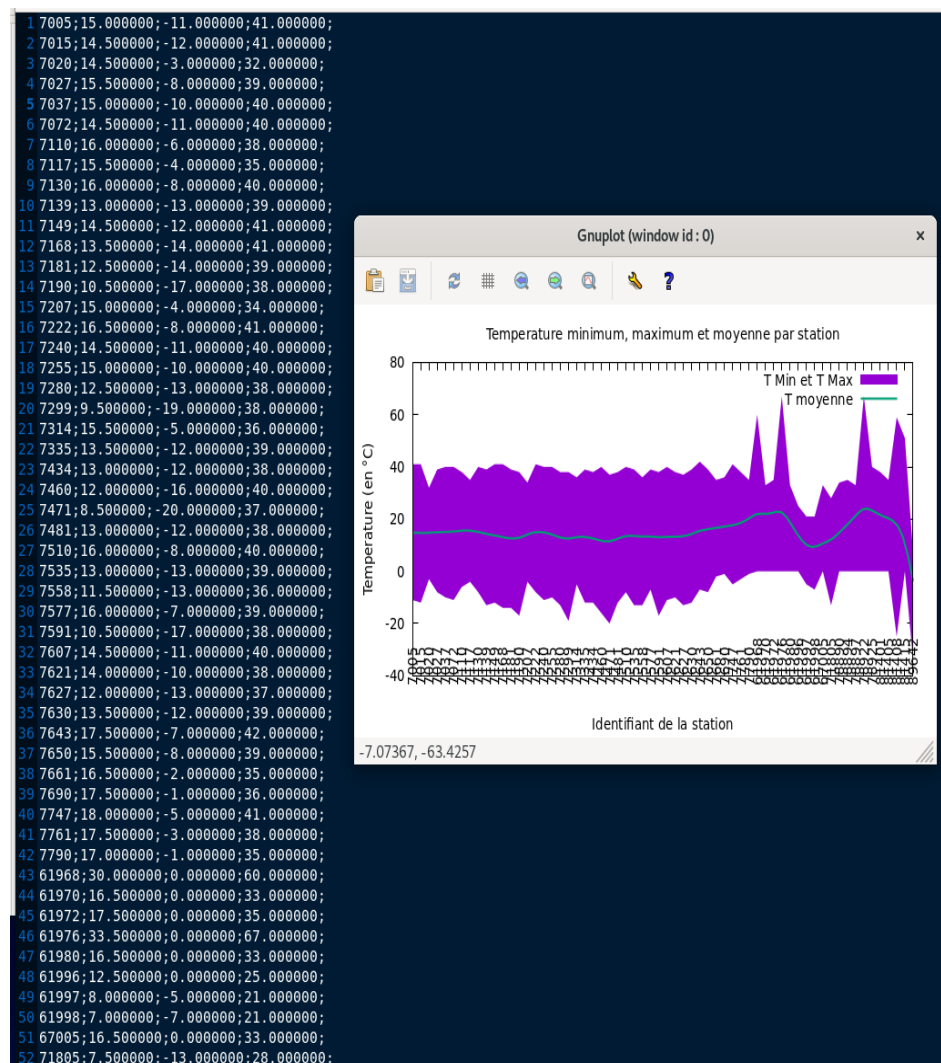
1 7005;15.000000;-11.000000;41.000000;
2 7015;14.500000;-12.000000;41.000000;
3 7020;14.500000;-3.000000;32.000000;
4 7027;15.500000;-8.000000;39.000000;
5 7037;15.000000;-10.000000;40.000000;
6 7072;14.500000;-11.000000;40.000000;
7 7110;16.000000;-6.000000;38.000000;
8 7117;15.500000;-4.000000;35.000000;
9 7130;16.000000;-8.000000;40.000000;
10 7139;13.000000;-13.000000;39.000000;
11 7149;14.500000;-12.000000;41.000000;
12 7168;13.500000;-14.000000;41.000000;
13 7181;12.500000;-14.000000;39.000000;
14 7190;10.500000;-17.000000;38.000000;
15 7207;15.000000;-4.000000;34.000000;
16 7222;16.500000;-8.000000;41.000000;
17 7240;14.500000;-11.000000;40.000000;
18 7255;15.000000;-10.000000;40.000000;
19 7280;12.500000;-13.000000;38.000000;
20 7299;9.500000;-19.000000;38.000000;
21 7314;15.500000;-5.000000;36.000000;
22 7335;13.500000;-12.000000;39.000000;
23 7434;13.000000;-12.000000;38.000000;
24 7460;12.000000;-16.000000;40.000000;
25 7471;8.500000;-20.000000;37.000000;
26 7481;13.000000;-12.000000;38.000000;
27 7510;16.000000;-8.000000;40.000000;
28 7535;13.000000;-13.000000;39.000000;
29 7558;11.500000;-13.000000;36.000000;
30 7577;16.000000;-7.000000;39.000000;
31 7591;10.500000;-17.000000;38.000000;
32 7607;14.500000;-11.000000;40.000000;
33 7621;14.000000;-10.000000;38.000000;
34 7627;12.000000;-13.000000;37.000000;
35 7630;13.500000;-12.000000;39.000000;
36 7643;17.500000;-7.000000;42.000000;
37 7650;15.500000;-8.000000;39.000000;
38 7661;16.500000;-2.000000;35.000000;
39 7690;17.500000;-1.000000;36.000000;
40 7747;18.000000;-5.000000;41.000000;
41 7761;17.500000;-3.000000;38.000000;
42 7790;17.000000;-1.000000;35.000000;
43 61968;30.000000;0.000000;60.000000;
44 61970;16.500000;0.000000;33.000000;
45 61972;17.500000;0.000000;35.000000;
46 61976;33.500000;0.000000;67.000000;
47 61980;16.500000;0.000000;33.000000;
48 61996;12.500000;0.000000;25.000000;
49 61997;8.000000;-5.000000;21.000000;
50 61998;7.000000;-7.000000;21.000000;
51 67005;16.500000;0.000000;33.000000;
52 71805;7.500000;-13.000000;28.000000;

Gnuplot (window id : 0) ×

Temperature minimum, maximum et moyenne par station

T Min et T Max
T moyenne

Temperature (en °C)

80 60 40 20 0 -20 -40

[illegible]

Identifiant de la station

-7.07367, -63.4257